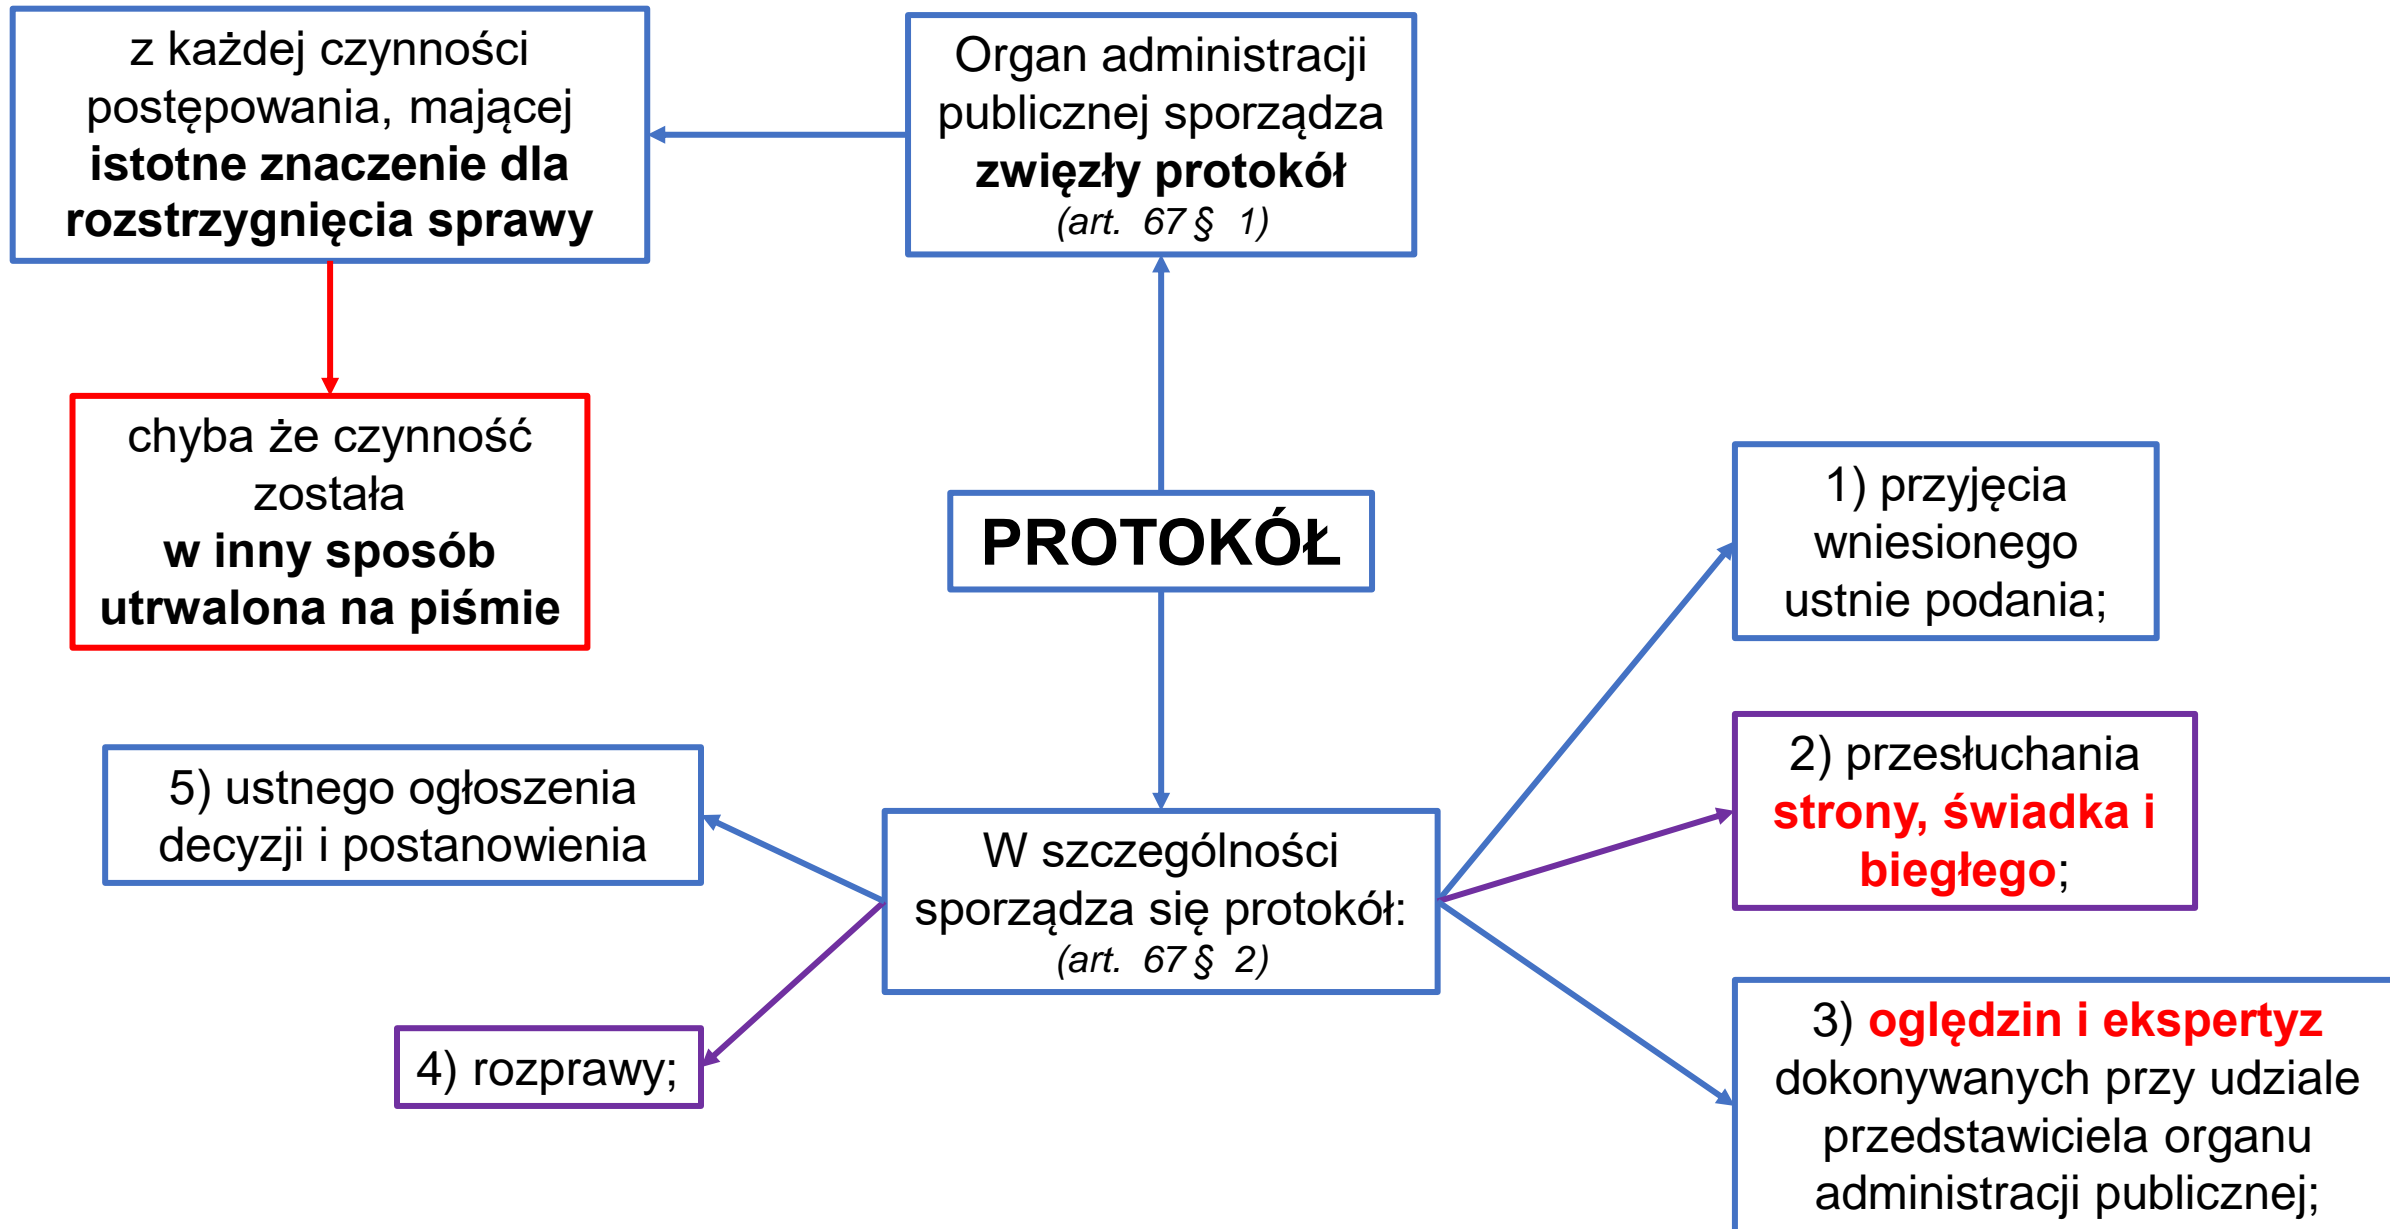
PROTOKÓŁ

Organ administracji publicznej sporządza zwięzły protokół (art. 67 § 1)

z każdej czynności postępowania, mającej istotne znaczenie dla rozstrzygnięcia sprawy

chyba że czynność została w inny sposób utrwalona na piśmie

W szczególności sporządza się protokół: (art. 67 § 2)

1) przyjęcia wniesionego ustnie podania;

2) przesłuchania strony, świadka i biegłego;

3) oględzin i ekspertyz dokonywanych przy udziale przedstawiciela organu administracji publicznej;

4) rozprawy;

5) ustnego ogłoszenia decyzji i postanowienia